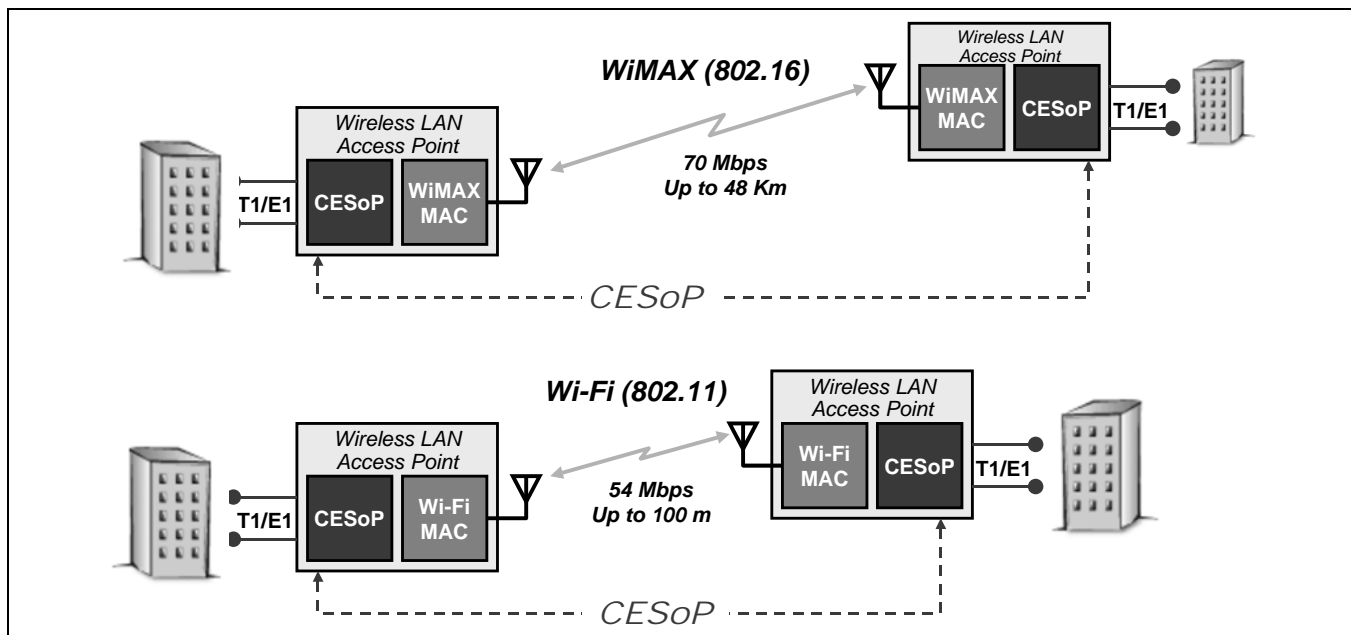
WiMAX (802.16)

Wireless LAN Access Point

T1/E1

CESoP

WiMAX MAC

70 Mbps
Up to 48 Km

Wireless LAN Access Point

WiMAX MAC

CESoP

T1/E1

CESoP

Wi-Fi (802.11)

Wireless LAN Access Point

T1/E1

CESoP

Wi-Fi MAC

54 Mbps
Up to 100 m

Wireless LAN Access Point

Wi-Fi MAC

CESoP

T1/E1

CESoP